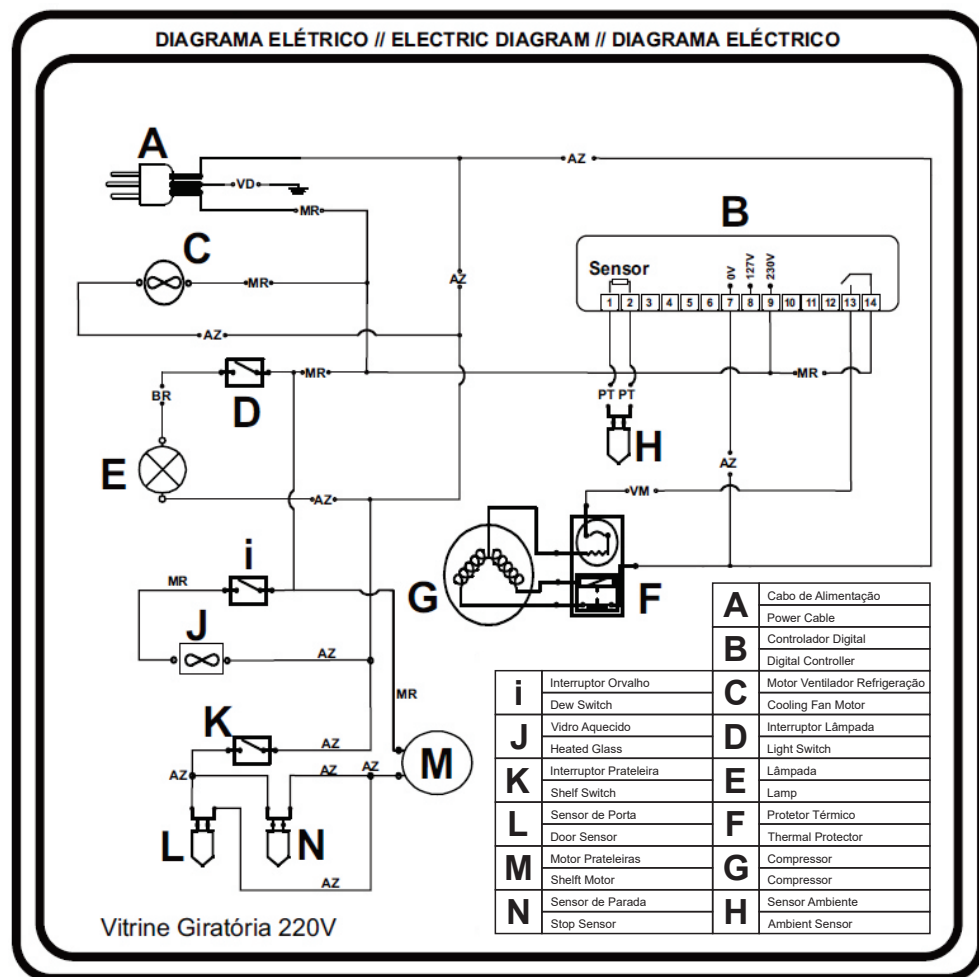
DIAGRAMA ELÉTRICO // ELECTRIC DIAGRAM // DIAGRAMA ELÉCTRICO

A
VD
MR
AZ
AZ
B
Sensor
0V 127V 230V
1 2 3 4 5 6 7 8 9 10 11 12 13 14
C
MR
AZ
BR
D
MR
MR
PT PT
H
E
AZ
AZ
VM
i
MR
G
F
J
AZ
MR
K
AZ
AZ
AZ
AZ
M
L
N
AZ

| | | | |
|---|---|---|---|
| | | A | Cabo de Alimentação |
| | | | Power Cable |
| | | B | Controlador Digital |
| | | | Digital Controller |
| i | Interruptor Orvalho | C | Motor Ventilador Refrigeração |
| | Dew Switch | | Cooling Fan Motor |
| J | Vidro Aquecido | D | Interruptor Lâmpada |
| | Heated Glass | | Light Switch |
| K | Interruptor Prateleira | E | Lâmpada |
| | Shelf Switch | | Lamp |
| L | Sensor de Porta | F | Protetor Térmico |
| | Door Sensor | | Thermal Protector |
| M | Motor Prateleiras | G | Compressor |
| | Shelft Motor | | Compressor |
| N | Sensor de Parada | H | Sensor Ambiente |
| | Stop Sensor | | Ambient Sensor |

Vitrine Giratória 220V